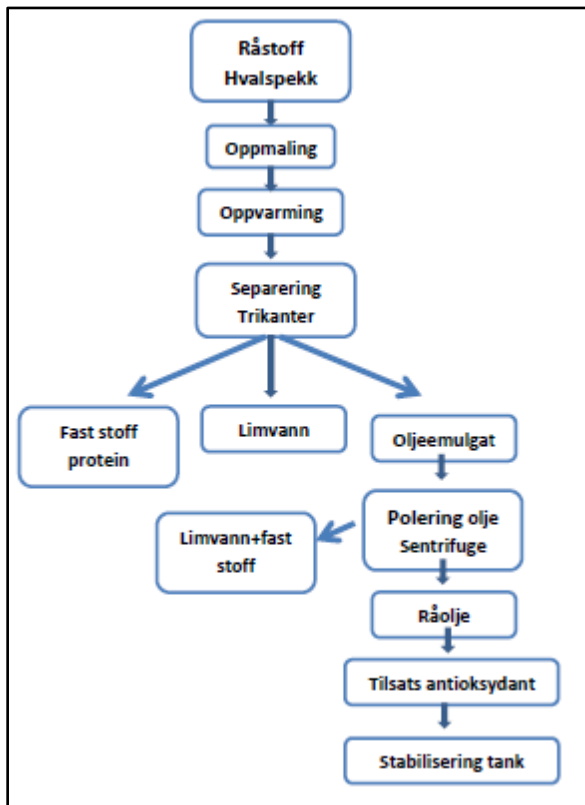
Råstoff
Hvalspekk

Oppmaling

Oppvarming

Separering
Trikanter

Fast stoff
protein

Limvann

Oljeemulgat

Polering olje
Sentrifuge

Limvann+fast
stoff

Råolje

Tilsats antioksydant

Stabilisering tank